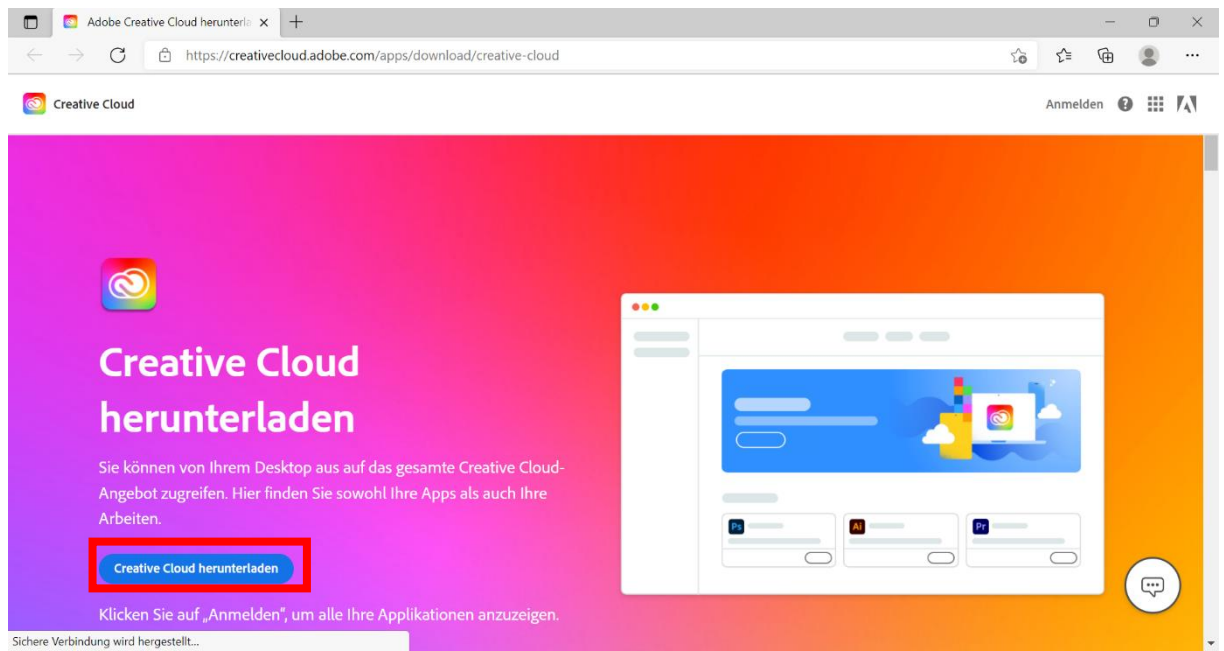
Adobe Creative Cloud herunterla

https://creativecloud.adobe.com/apps/download/creative-cloud

Creative Cloud

Anmelden

Creative Cloud herunterladen

Sie können von Ihrem Desktop aus auf das gesamte Creative Cloud-Angebot zugreifen. Hier finden Sie sowohl Ihre Apps als auch Ihre Arbeiten.

Creative Cloud herunterladen

Klicken Sie auf „Anmelden", um alle Ihre Applikationen anzuzeigen.

Ps

Ai

Pr

Sichere Verbindung wird hergestellt...